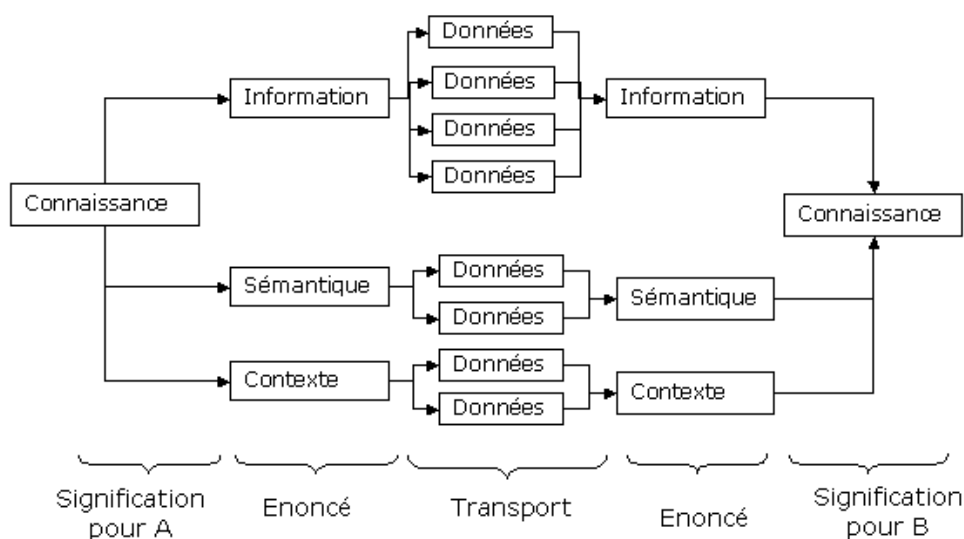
Connaissance

Information

Données

Données

Données

Données

Information

Connaissance

Sémantique

Données

Données

Sémantique

Contexte

Données

Données

Contexte

Signification pour A

Enoncé

Transport

Enoncé

Signification pour B